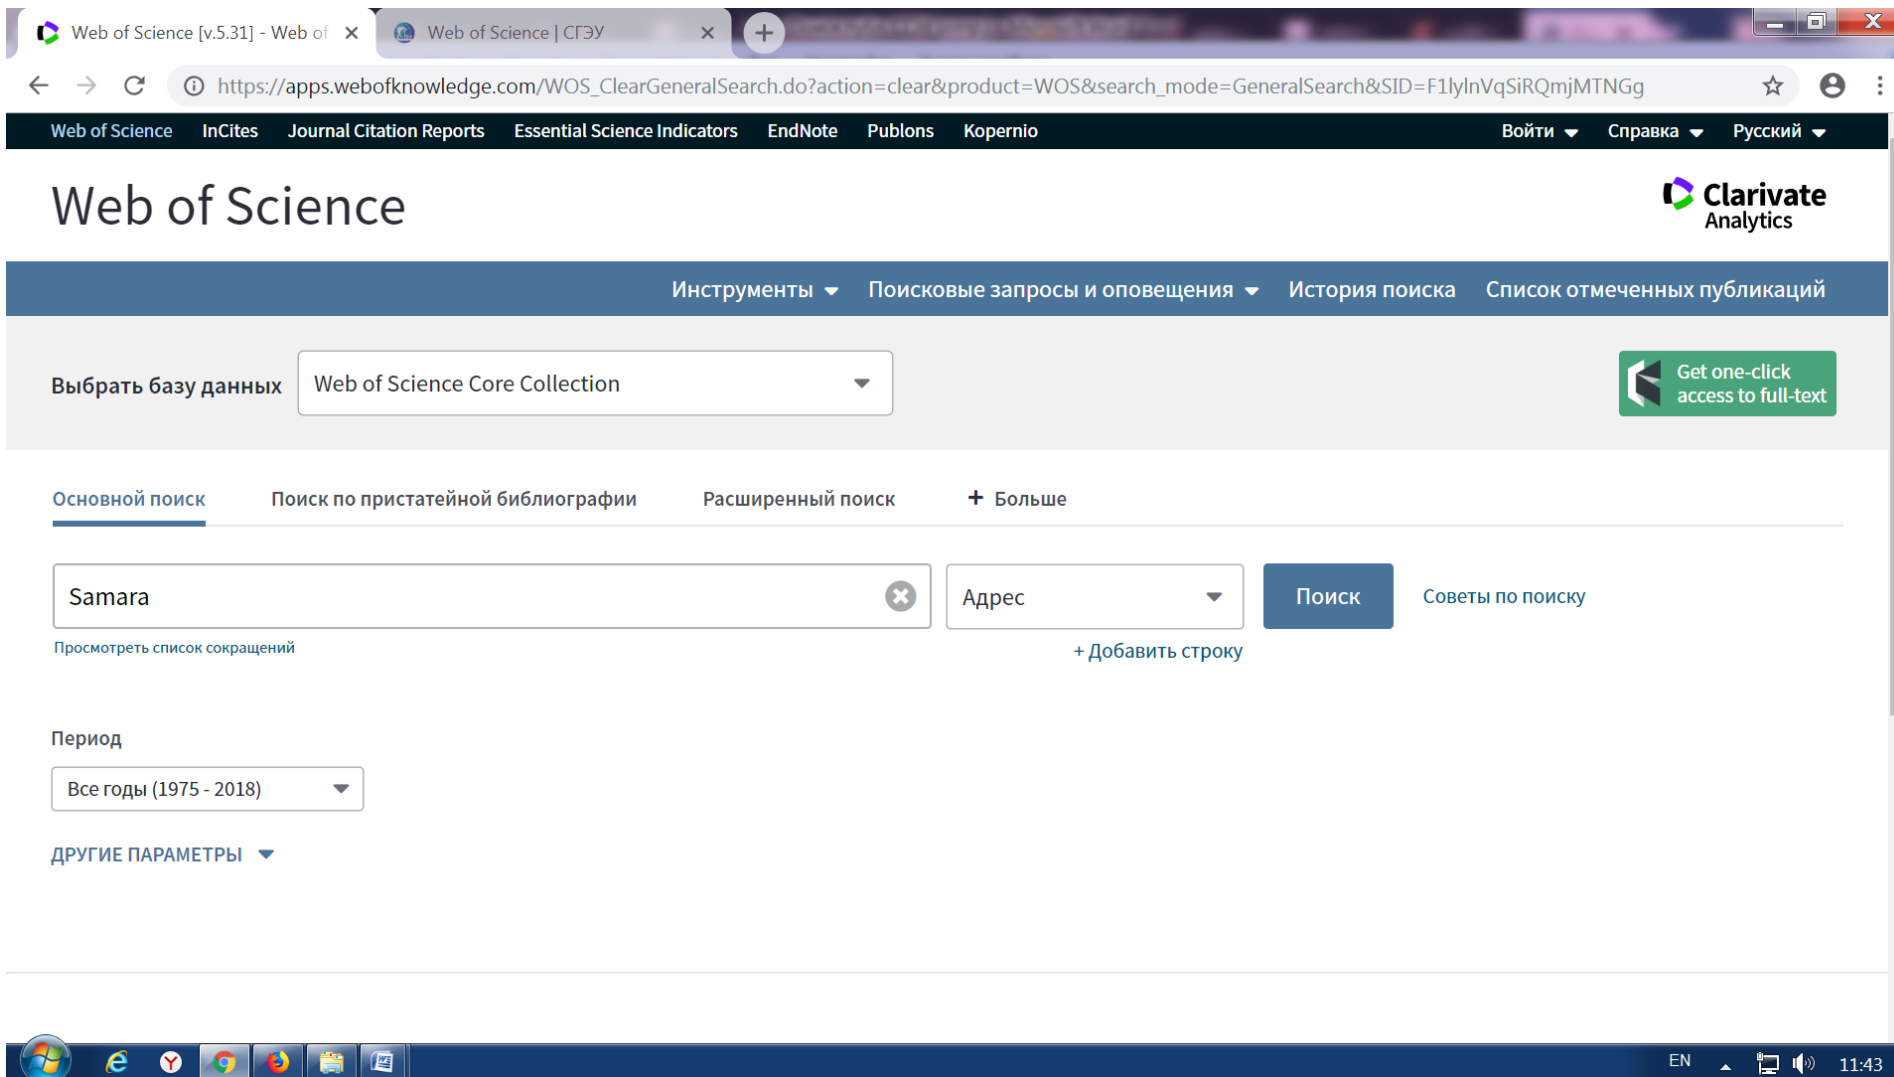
Web of Science [v.5.31] - Web of ×
Web of Science | СГЭУ ×

https://apps.webofknowledge.com/WOS_ClearGeneralSearch.do?action=clear&product=WOS&search_mode=GeneralSearch&SID=F1lylnVqSiRQmjMTNGg

Web of Science InCites Journal Citation Reports Essential Science Indicators EndNote Publons Kopernio Войти Справка Русский

Web of Science

Clarivate Analytics

Инструменты Поисковые запросы и оповещения История поиска Список отмеченных публикаций

Выбрать базу данных Web of Science Core Collection

Get one-click access to full-text

Основной поиск Поиск по пристатейной библиографии Расширенный поиск + Больше

Samara

Адрес

Поиск

Советы по поиску

Просмотреть список сокращений

+ Добавить строку

Период

Все годы (1975 - 2018)

ДРУГИЕ ПАРАМЕТРЫ

EN 11:43